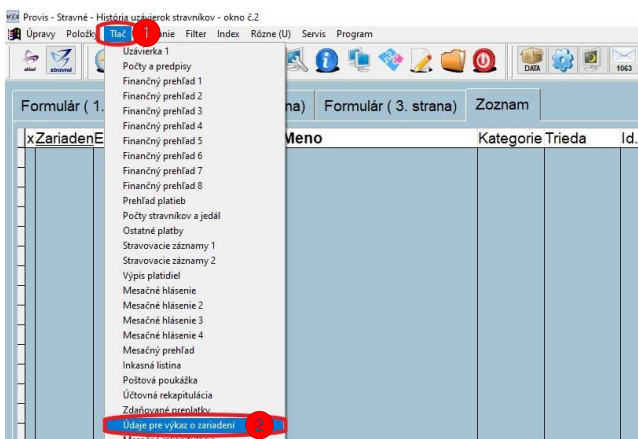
Provis - Stravné - História uzávierok stravníkov - okno č.2

Úpravy Položky Tlač 1 enie Filter Index Rôzne (U) Servis Program

stravné

DATA

1063

Formulár ( 1. na) Formulár ( 3. strana) Zoznam

x Zariaden E Meno Kategorie Trieda Id.

Uzávierka 1
Počty a predpisy
Finančný prehľad 1
Finančný prehľad 2
Finančný prehľad 3
Finančný prehľad 4
Finančný prehľad 5
Finančný prehľad 6
Finančný prehľad 7
Finančný prehľad 8
Prehľad platieb
Počty stravníkov a jedál
Ostatné platby
Stravovacie záznamy 1
Stravovacie záznamy 2
Výpis platidiel
Mesačné hlásenie
Mesačné hlásenie 2
Mesačné hlásenie 3
Mesačné hlásenie 4
Mesačný prehľad
Inkasná listina
Poštová poukážka
Účtovná rekapitulácia
Zdaňované preplatky
Údaje pre výkaz o zariadení 2
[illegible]